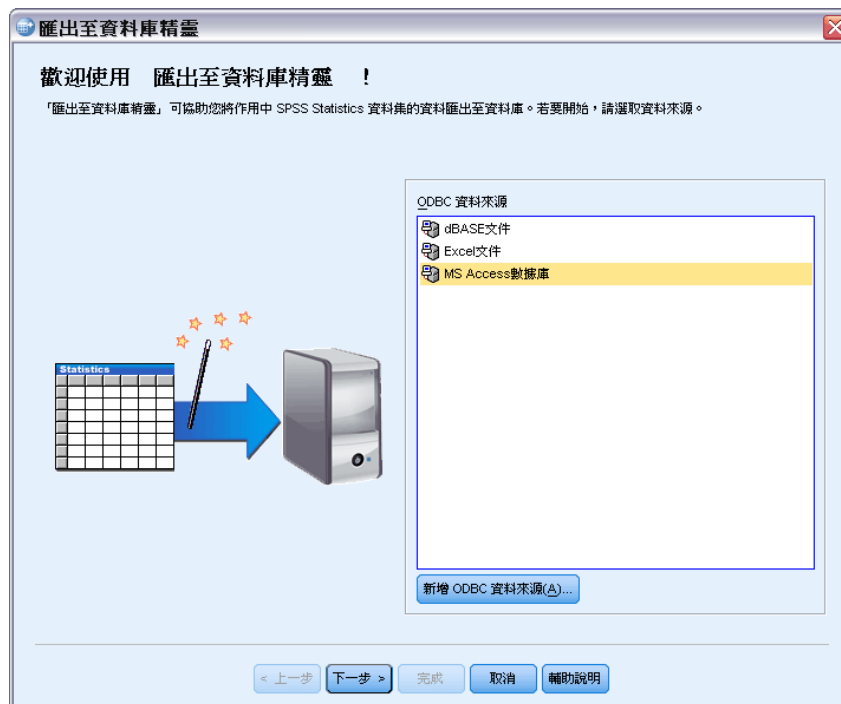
匯出至資料庫精靈

歡迎使用　匯出至資料庫精靈　！

「匯出至資料庫精靈」可協助您將作用中 SPSS Statistics 資料集的資料匯出至資料庫。若要開始，請選取資料來源。

Statistics

ODBC 資料來源

dBASE文件
Excel文件
MS Access數據庫

新增 ODBC 資料來源(A)...

< 上一步　下一步 >　完成　取消　輔助說明